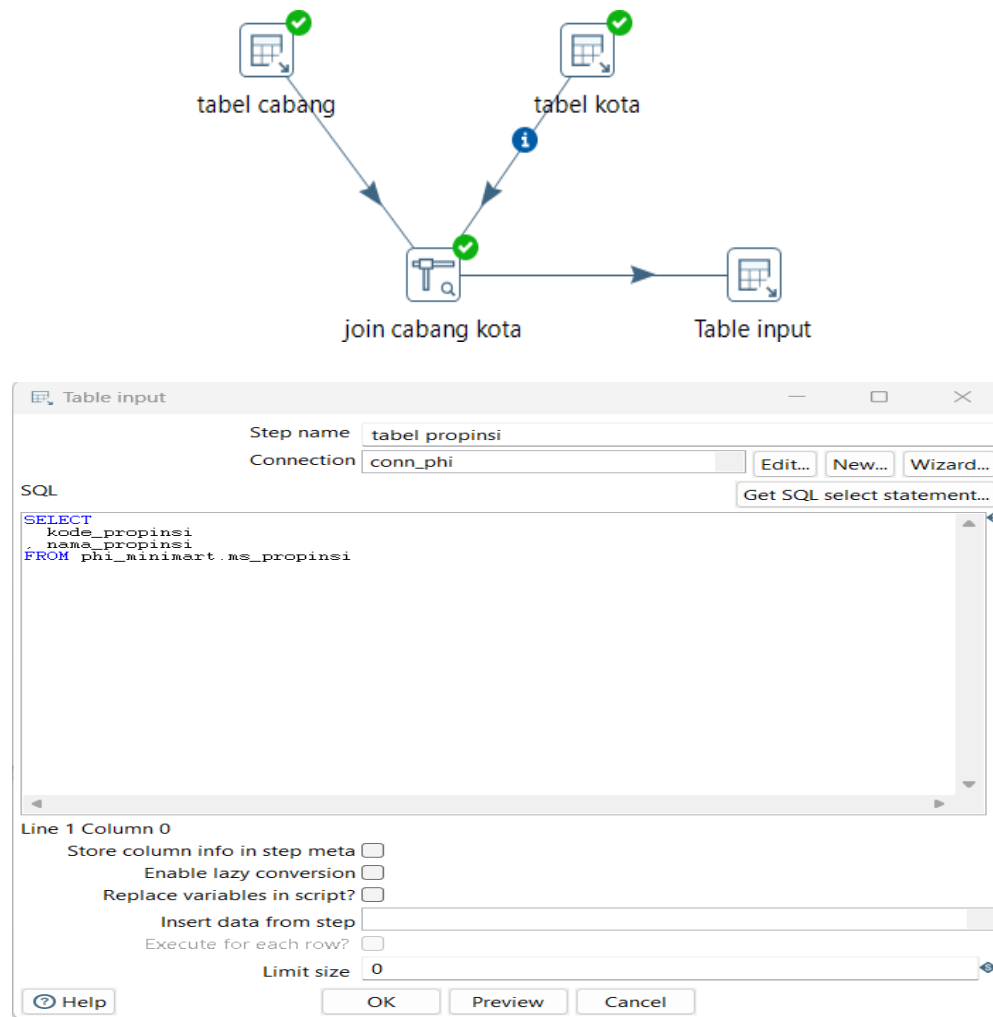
tabel cabang

tabel kota

join cabang kota

Table input

Table input

Step name tabel propinsi

Connection conn_phi

Edit... New... Wizard...

SQL

Get SQL select statement...

SELECT
kode_propinsi
, nama_propinsi
FROM phi_minimart.ms_propinsi

Line 1 Column 0

Store column info in step meta

Enable lazy conversion

Replace variables in script?

Insert data from step

Execute for each row?

Limit size 0

Help

OK

Preview

Cancel